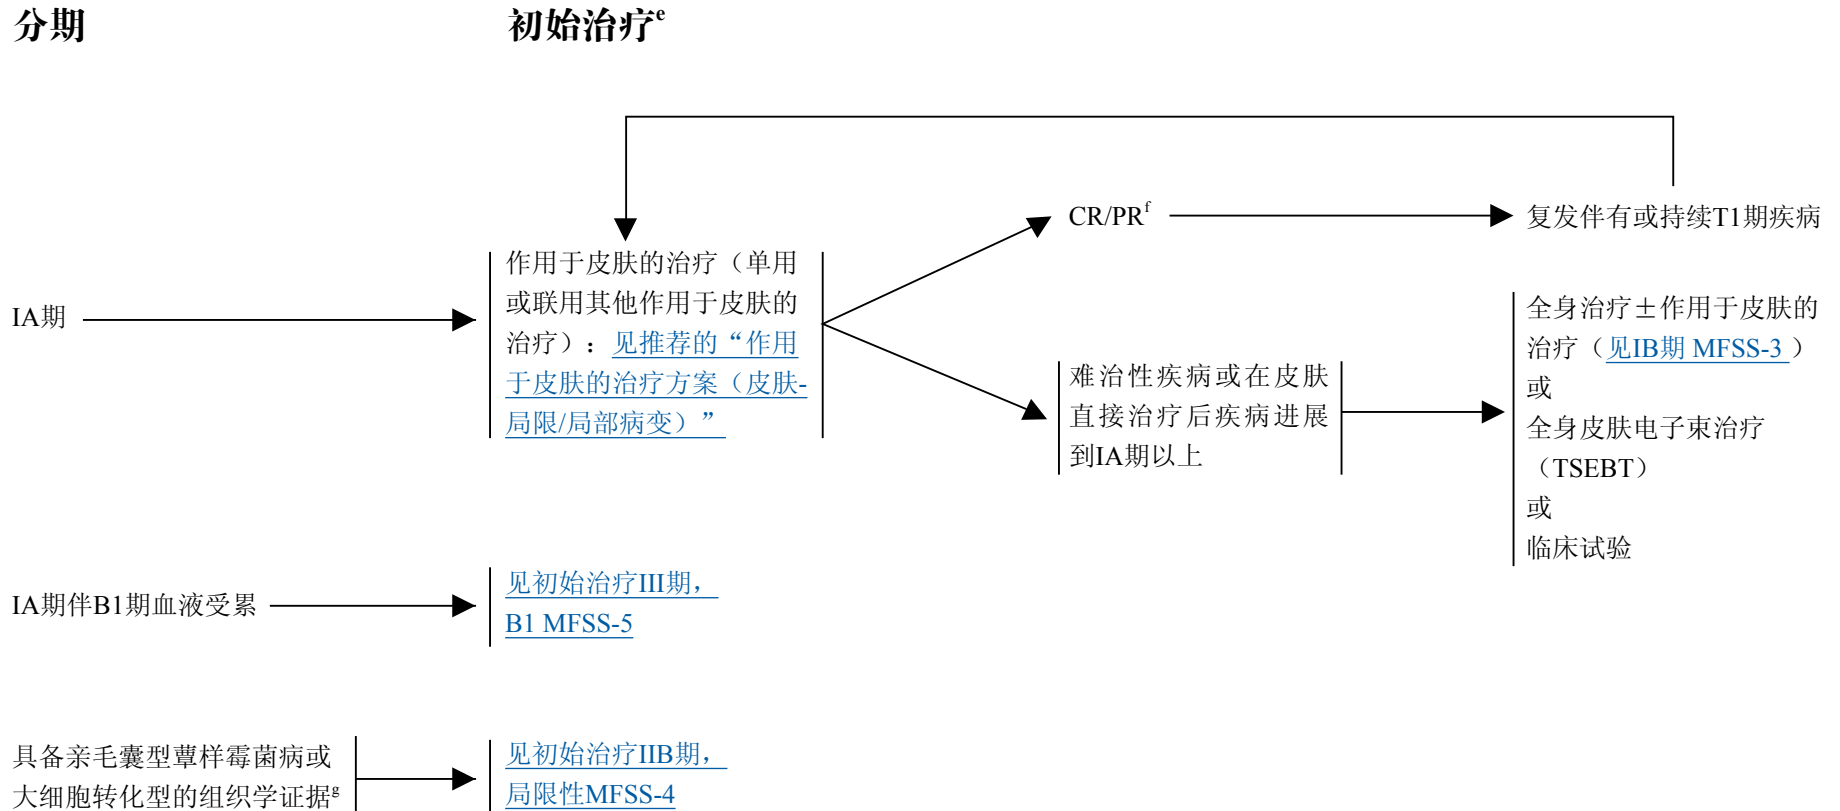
分期

初始治疗$^{e}$

IA期

作用于皮肤的治疗（单用或联用其他作用于皮肤的治疗）：见推荐的“作用于皮肤的治疗方案（皮肤-局限/局部病变）”

CR/PR$^{f}$

复发伴有或持续T1期疾病

难治性疾病或在皮肤直接治疗后疾病进展到IA期以上

全身治疗±作用于皮肤的治疗（见IB期 MFSS-3）
或
全身皮肤电子束治疗（TSEBT）
或
临床试验

IA期伴B1期血液受累

见初始治疗III期，B1 MFSS-5

具备亲毛囊型蕈样霉菌病或大细胞转化型的组织学证据$^{g}$

见初始治疗IIB期，局限性MFSS-4